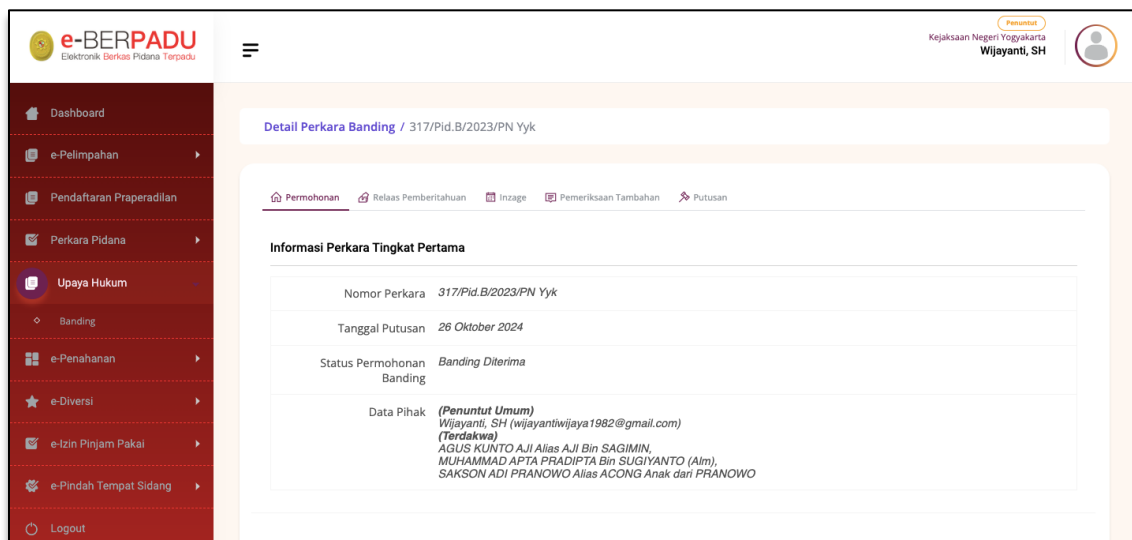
e-BERPADU
Elektronik Berkas Pidana Terpadu

Penuntut
Kejaksaan Negeri Yogyakarta
Wijayanti, SH

Dashboard
e-Pelimpahan
Pendaftaran Praperadilan
Perkara Pidana
Upaya Hukum
Banding
e-Penahanan
e-Diversi
e-Izin Pinjam Pakai
e-Pindah Tempat Sidang
Logout

Detail Perkara Banding / 317/Pid.B/2023/PN Yyk

Permohonan Relaas Pemberitahuan Inzage Pemeriksaan Tambahan Putusan

Informasi Perkara Tingkat Pertama

| | |
|---|---|
| Nomor Perkara | 317/Pid.B/2023/PN Yyk |
| Tanggal Putusan | 26 Oktober 2024 |
| Status Permohonan Banding | Banding Diterima |
| Data Pihak | (Penuntut Umum) Wijayanti, SH (wijayantiwijaya1982@gmail.com) (Terdakwa) AGUS KUNTO AJI Alias AJI Bin SAGIMIN, MUHAMMAD APTA PRADIPTA Bin SUGIYANTO (Alm), SAKSON ADI PRANOWO Alias ACONG Anak dari PRANOWO |